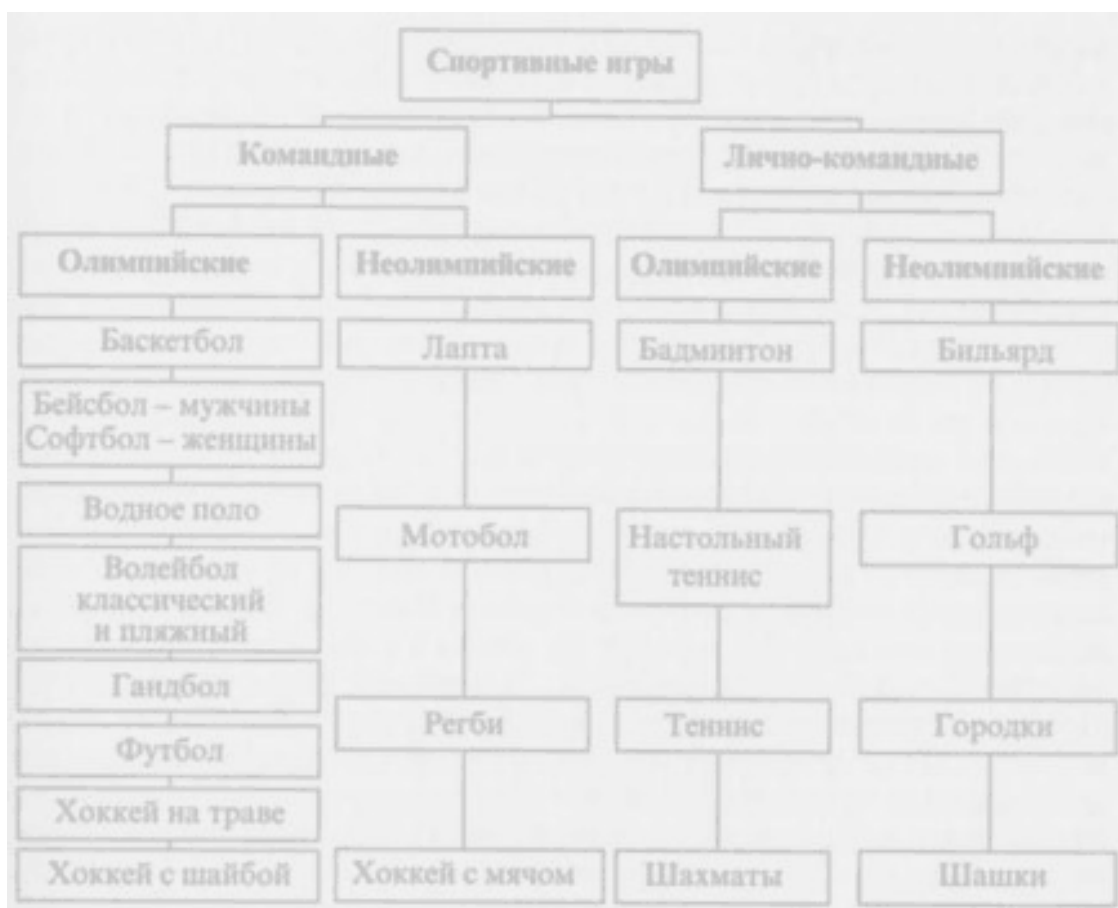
Спортивные игры

Командные

Лично-командные

Олимпийские

Неолимпийские

Олимпийские

Неолимпийские

Баскетбол

Бейсбол – мужчины
Софтбол – женщины

Водное поло

Волейбол классический и пляжный

Гандбол

Футбол

Хоккей на траве

Хоккей с шайбой

Лапта

Мотобол

Регби

Хоккей с мячом

Бадминтон

Настольный теннис

Теннис

Шахматы

Бильярд

Гольф

Городки

Шашки